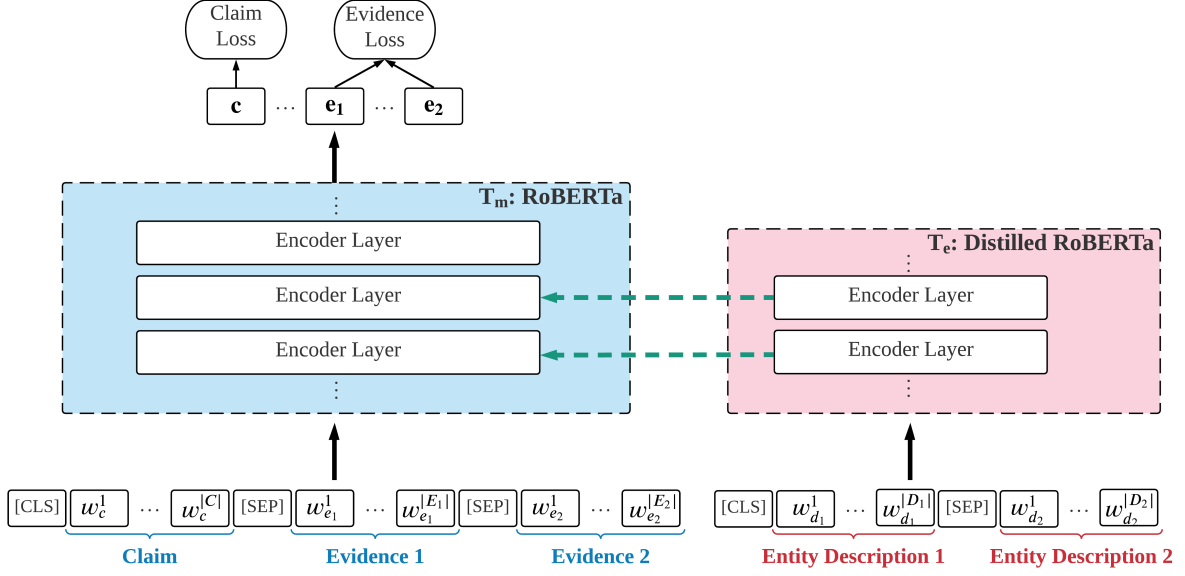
Claim Loss

Evidence Loss

$\mathbf{c}$ … $\mathbf{e_1}$ … $\mathbf{e_2}$

$\mathbf{T_m}$: RoBERTa

⋮

Encoder Layer

Encoder Layer

Encoder Layer

⋮

$\mathbf{T_e}$: Distilled RoBERTa

⋮

Encoder Layer

Encoder Layer

⋮

[CLS] $w_c^1$ … $w_c^{|C|}$ [SEP] $w_{e_1}^1$ … $w_{e_1}^{|E_1|}$ [SEP] $w_{e_2}^1$ … $w_{e_2}^{|E_2|}$

Claim

Evidence 1

Evidence 2

[CLS] $w_{d_1}^1$ … $w_{d_1}^{|D_1|}$ [SEP] $w_{d_2}^1$ … $w_{d_2}^{|D_2|}$

Entity Description 1

Entity Description 2